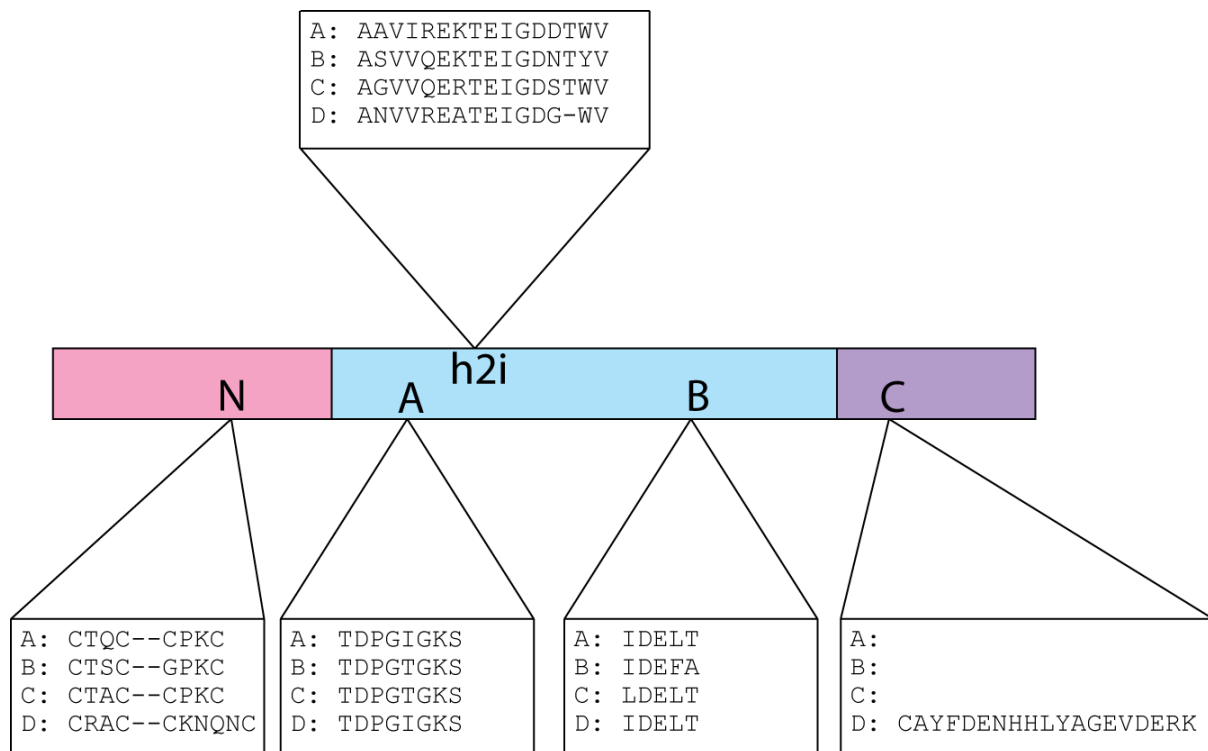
A: AAVIREKTEIGDDTWV
B: ASVVQEKTEIGDNTYV
C: AGVVQERTEIGDSTWV
D: ANVVREATEIGDG-WV

h2i

N

A

B

C

A: CTQC--CPKC
B: CTSC--GPKC
C: CTAC--CPKC
D: CRAC--CKNQNC

A: TDPGIGKS
B: TDPGTGKS
C: TDPGTGKS
D: TDPGIGKS

A: IDELT
B: IDEFA
C: LDELT
D: IDELT

A:
B:
C:
D: CAYFDENHHLYAGEVDERK